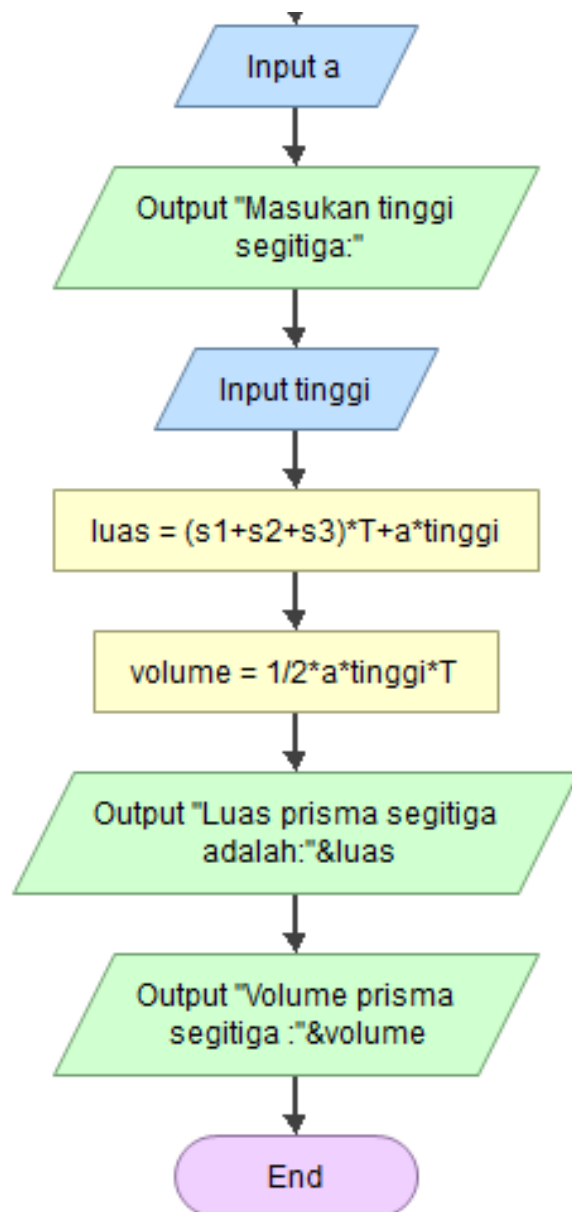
Input a

Output "Masukan tinggi segitiga:"

Input tinggi

luas = (s1+s2+s3)*T+a*tinggi

volume = 1/2*a*tinggi*T

Output "Luas prisma segitiga adalah:"&luas

Output "Volume prisma segitiga :"&volume

End